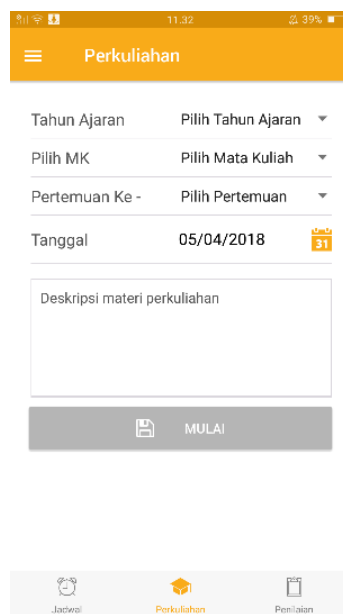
11.32 39%

Perkuliahan

Tahun Ajaran Pilih Tahun Ajaran

Pilih MK Pilih Mata Kuliah

Pertemuan Ke - Pilih Pertemuan

Tanggal 05/04/2018 31

Deskripsi materi perkuliahan

MULAI

Jadwal Perkuliahan Penilaian